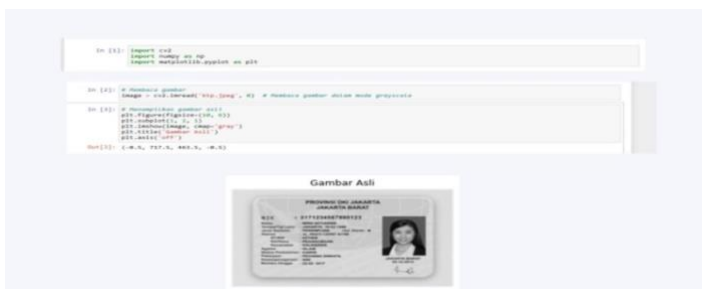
In [1]: import cv2
import numpy as np
import matplotlib.pyplot as plt

In [2]: # Membaca gambar
image = cv2.imread('ktp.jpeg', 0) # Membaca gambar dalam mode grayscale

In [3]: # Menampilkan gambar asli
plt.figure(figsize=(10, 5))
plt.subplot(1, 2, 1)
plt.imshow(image, cmap='gray')
plt.title('Gambar Asli')
plt.axis('off')

Out[3]: (-0.5, 717.5, 463.5, -0.5)

Gambar Asli

PROVINSI DKI JAKARTA
JAKARTA BARAT

NIK : 3171234567890123

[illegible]